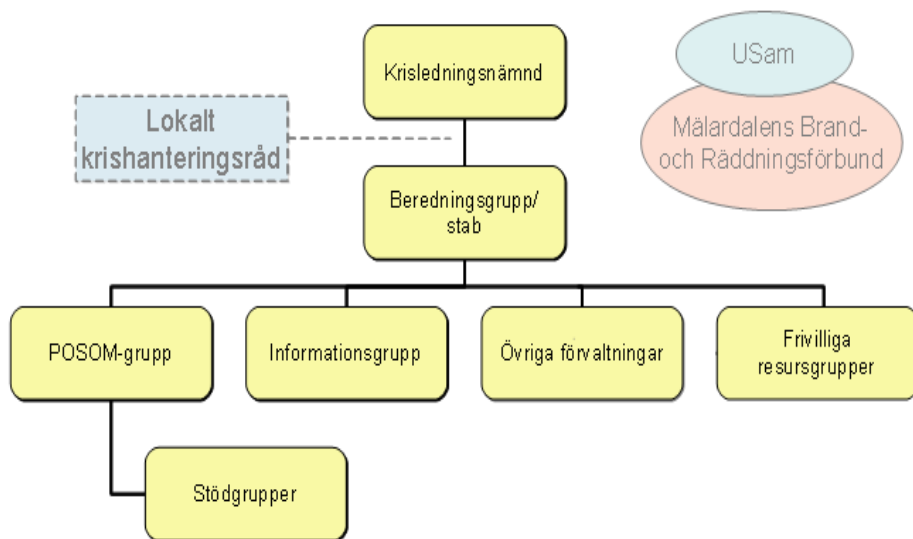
Krisledningsnämnd

USam

Mälardalens Brand- och Räddningsförbund

Lokalt krishanteringsråd

Beredningsgrupp/ stab

POSOM-grupp

Informationsgrupp

Övriga förvaltningar

Frivilliga resursgrupper

Stödgrupper